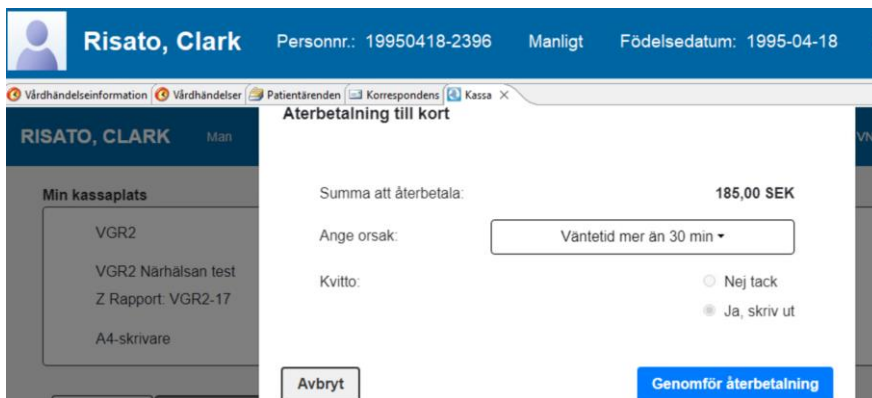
Risato, Clark Personnr.: 19950418-2396 Manligt Födelsedatum: 1995-04-18

Vårdhändelseinformation | Vårdhändelser | Patientärenden | Korrespondens | Kassa ×

RISATO, CLARK Man

Återbetalning till kort

Min kassaplats

VGR2

VGR2 Närhälsan test

Z Rapport: VGR2-17

A4-skrivare

Summa att återbetala: 185,00 SEK

Ange orsak: Väntetid mer än 30 min ▾

Kvitto: Nej tack

Ja, skriv ut

Avbryt

Genomför återbetalning